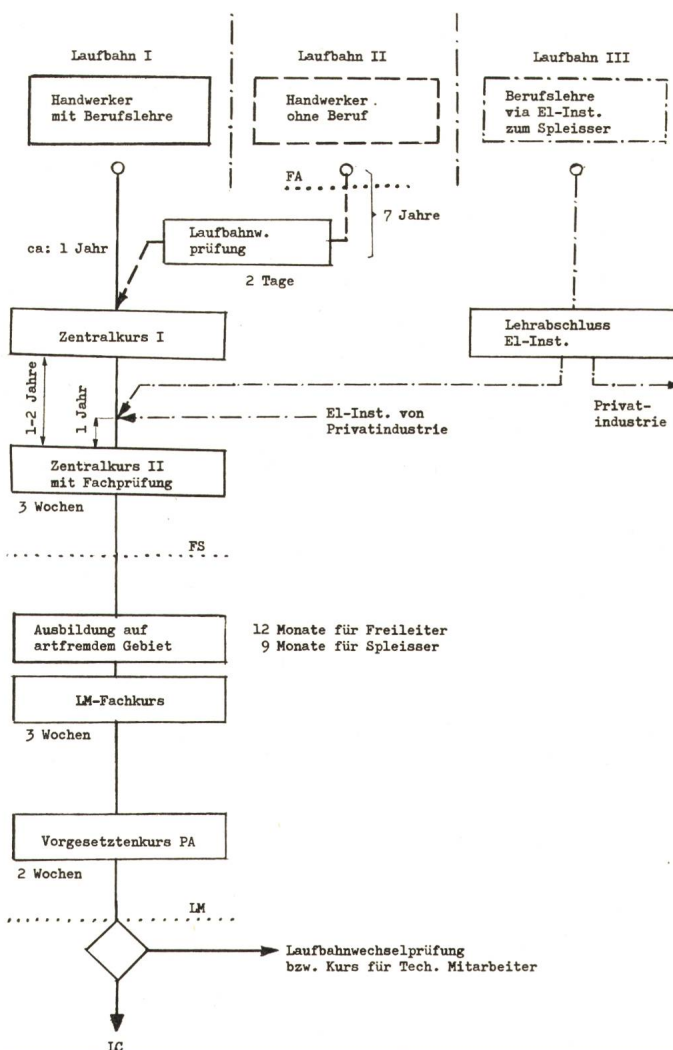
Laufbahn I

Handwerker mit Berufslehre

Laufbahn II

Handwerker . ohne Beruf

Laufbahn III

Berufslehre via El-Inst. zum Spleisser

FA

7 Jahre

ca: 1 Jahr

Laufbahnw. prüfung

2 Tage

Zentralkurs I

Lehrabschluss El-Inst.

1-2 Jahre

1 Jahr

El-Inst. von Privatindustrie

Privat-industrie

Zentralkurs II mit Fachprüfung

3 Wochen

FS

Ausbildung auf artfremdem Gebiet

12 Monate für Freileiter
9 Monate für Spleisser

LM-Fachkurs

3 Wochen

Vorgesetztenkurs PA

2 Wochen

LM

Laufbahnwechselprüfung bzw. Kurs für Tech. Mitarbeiter

LC